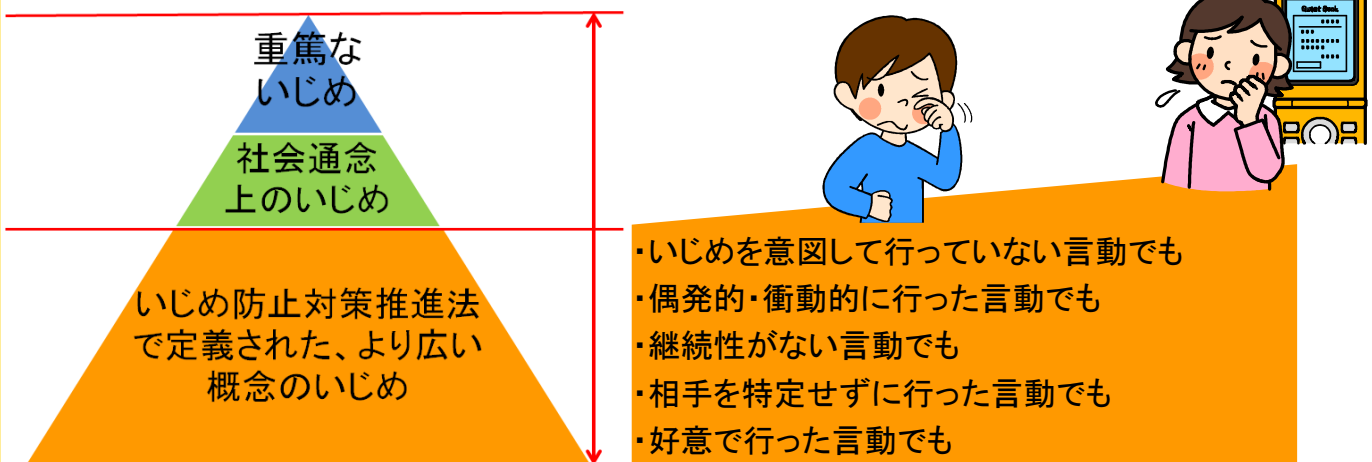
重篤な
いじめ

社会通念
上のいじめ

いじめ防止対策推進法
で定義された、より広い
概念のいじめ

・いじめを意図して行っていない言動でも
・偶発的・衝動的に行った言動でも
・継続性がない言動でも
・相手を特定せずに行った言動でも
・好意で行った言動でも